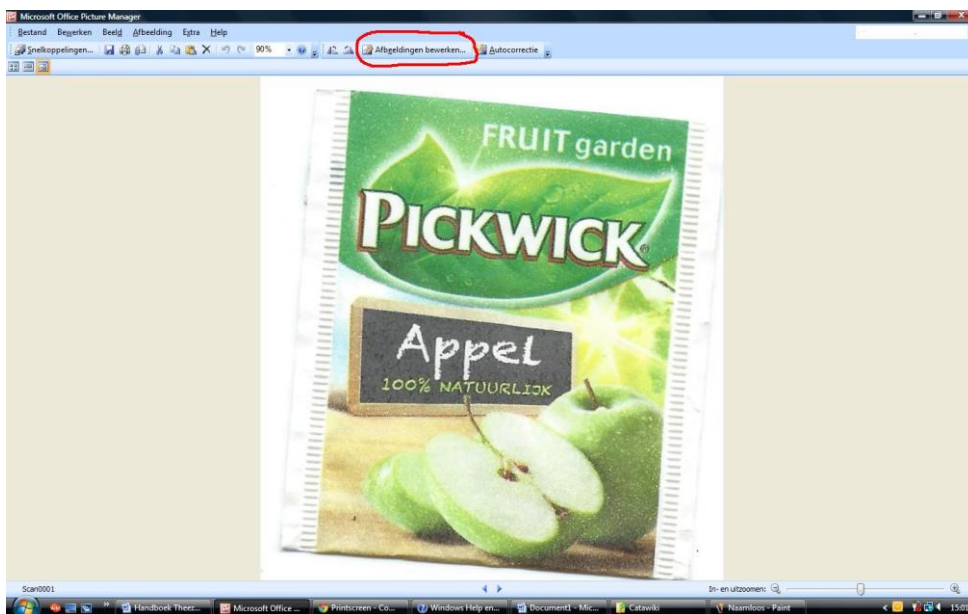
Microsoft Office Picture Manager

Bestand Bewerken Beeld Afbeelding Extra Help

Snelkoppelingen... 90% Afbeeldingen bewerken... Autocorrectie

FRUIT garden

PICKWICK

Appel

100% NATUURLIJK

Scan0001

In- en uitzoomen:

Handboek Theez... Microsoft Office ... Printscreen - Co... Windows Help en... Document1 - Mic... Catawiki Naamloos - Paint 15:0